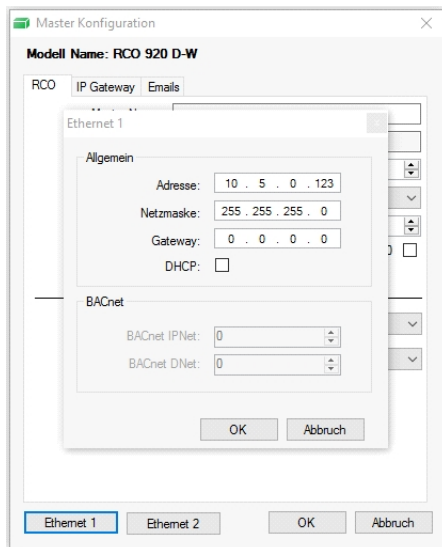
Master Konfiguration

Modell Name: RCO 920 D-W

RCO | IP Gateway | Emails

Ethernet 1

Allgemein

Adresse: 10 . 5 . 0 . 123

Netzmaske: 255 . 255 . 255 . 0

Gateway: 0 . 0 . 0 . 0

DHCP:

BACnet

BACnet IPNet: 0

BACnet DNet: 0

OK | Abbruch

Ethernet 1 | Ethernet 2 | OK | Abbruch